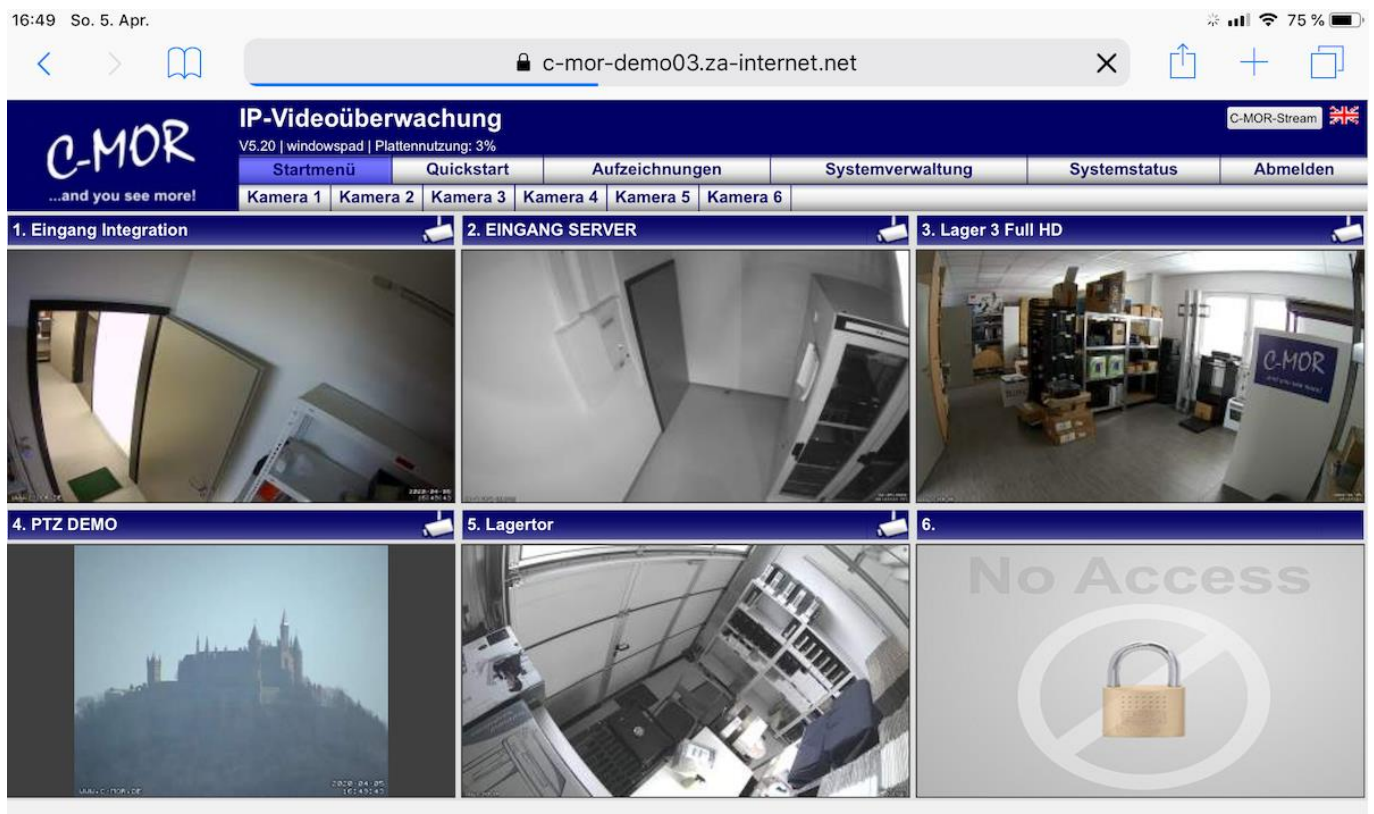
16:49 So. 5. Apr.

75 %

c-mor-demo03.za-internet.net

C-MOR
...and you see more!

IP-Videoüberwachung
V5.20 | windowspad | Plattennutzung: 3%

C-MOR-Stream

| Startmenü | Quickstart | Aufzeichnungen | Systemverwaltung | Systemstatus | Abmelden |
|---|---|---|---|---|---|

| Kamera 1 | Kamera 2 | Kamera 3 | Kamera 4 | Kamera 5 | Kamera 6 |
|---|---|---|---|---|---|

1. Eingang Integration

2. EINGANG SERVER

3. Lager 3 Full HD

C-MOR

4. PTZ DEMO

2020-04-05

5. Lagertor

6.

No Access